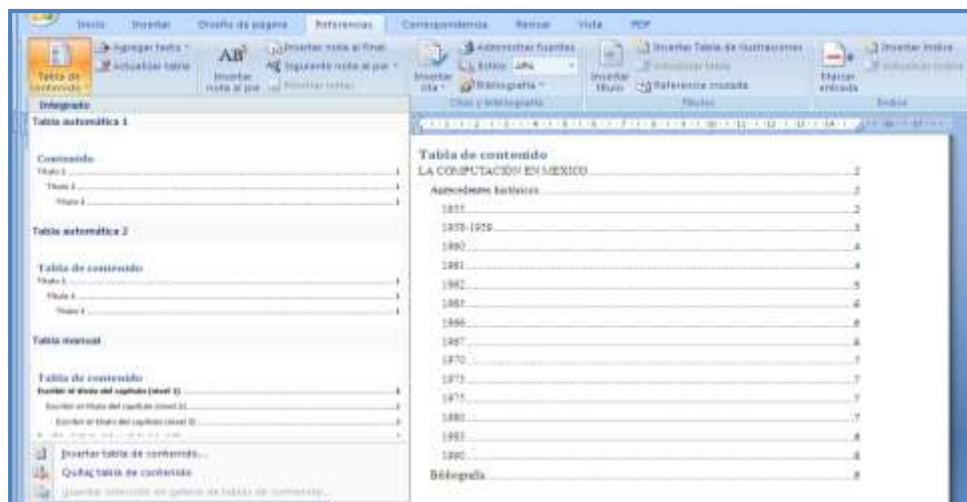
Inicio Insertar Diseño de página Referencias Correspondencia Revisar Vista PDF

Tabla de contenido
Agregar texto
Actualizar tabla
$AB^1$
Insertar nota al pie
Insertar nota al final
Siguiente nota al pie
Mostrar notas
Insertar cita
Administrar fuentes
Estilo: APA
Bibliografía
Citas y bibliografía
Insertar título
Insertar Tabla de ilustraciones
Actualizar tabla
Referencia cruzada
Títulos
Marcar entrada
Insertar índice
Actualizar índice
Índice

Integrado
Tabla automática 1

Contenido
Título 1
Título 2
Título 3

Tabla automática 2

Tabla de contenido
Título 1
Título 2
Título 3

Tabla manual

Tabla de contenido
Escribir el título del capítulo (nivel 1)
Escribir el título del capítulo (nivel 2)
Escribir el título del capítulo (nivel 3)

Insertar tabla de contenido...
Quitar tabla de contenido
Guardar selección en galería de tablas de contenido...

Tabla de contenido
LA COMPUTACIÓN EN MEXICO 2
Antecedentes históricos 2
1955 2
1958-1959 3
1960 4
1961 4
1962 5
1965 6
1966 6
1967 6
1970 7
1973 7
1975 7
1980 7
1983 8
1990 8
Bibliografía 8